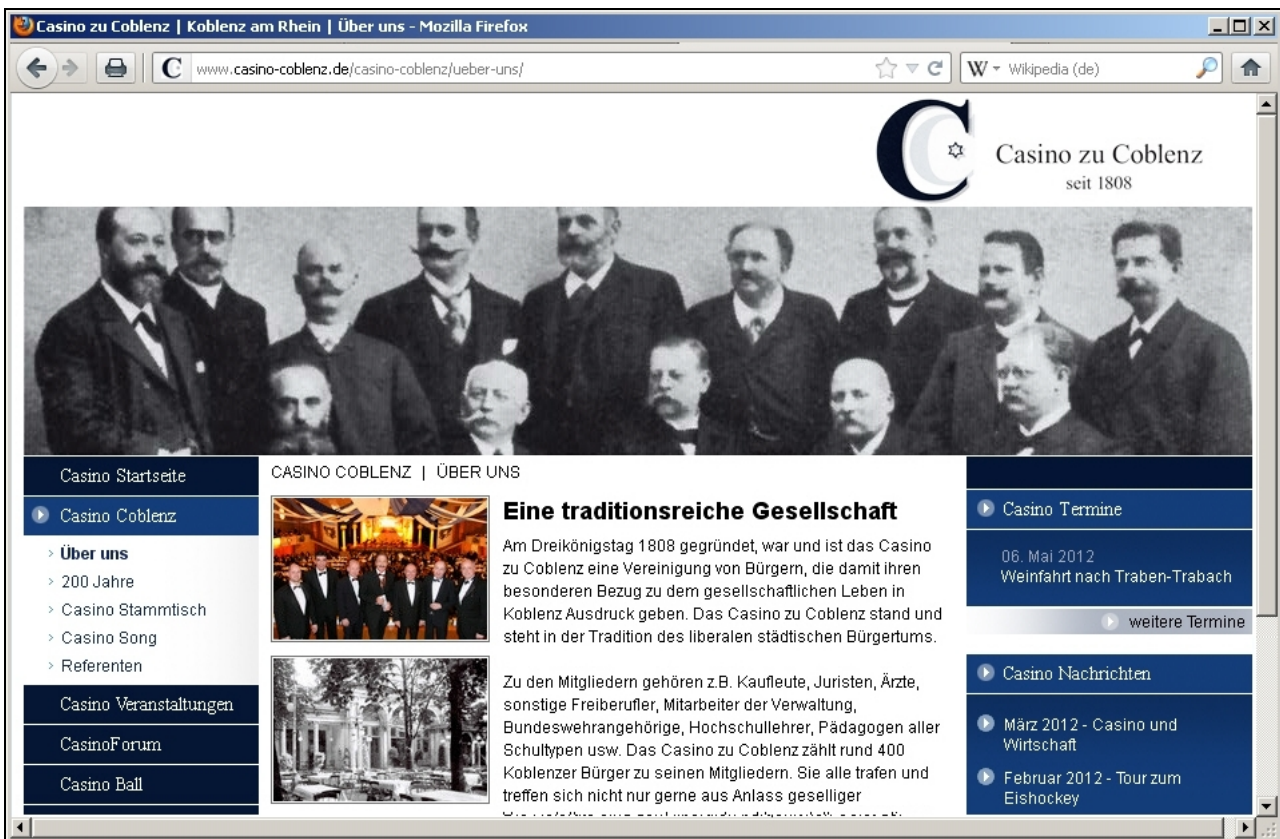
Casino zu Coblenz | Koblenz am Rhein | Über uns - Mozilla Firefox

www.casino-coblenz.de/casino-coblenz/ueber-uns/

W Wikipedia (de)

Casino zu Coblenz
seit 1808

Casino Startseite
Casino Coblenz
Über uns
200 Jahre
Casino Stammtisch
Casino Song
Referenten
Casino Veranstaltungen
CasinoForum
Casino Ball

CASINO COBLENZ | ÜBER UNS

Eine traditionsreiche Gesellschaft

Am Dreikönigstag 1808 gegründet, war und ist das Casino zu Coblenz eine Vereinigung von Bürgern, die damit ihren besonderen Bezug zu dem gesellschaftlichen Leben in Koblenz Ausdruck geben. Das Casino zu Coblenz stand und steht in der Tradition des liberalen städtischen Bürgertums.

Zu den Mitgliedern gehören z.B. Kaufleute, Juristen, Ärzte, sonstige Freiberufler, Mitarbeiter der Verwaltung, Bundeswehrangehörige, Hochschullehrer, Pädagogen aller Schultypen usw. Das Casino zu Coblenz zählt rund 400 Koblenzer Bürger zu seinen Mitgliedern. Sie alle trafen und treffen sich nicht nur gerne aus Anlass geselliger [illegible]

Casino Termine
06. Mai 2012
Weinfahrt nach Traben-Trabach
weitere Termine

Casino Nachrichten
März 2012 - Casino und Wirtschaft
Februar 2012 - Tour zum Eishockey